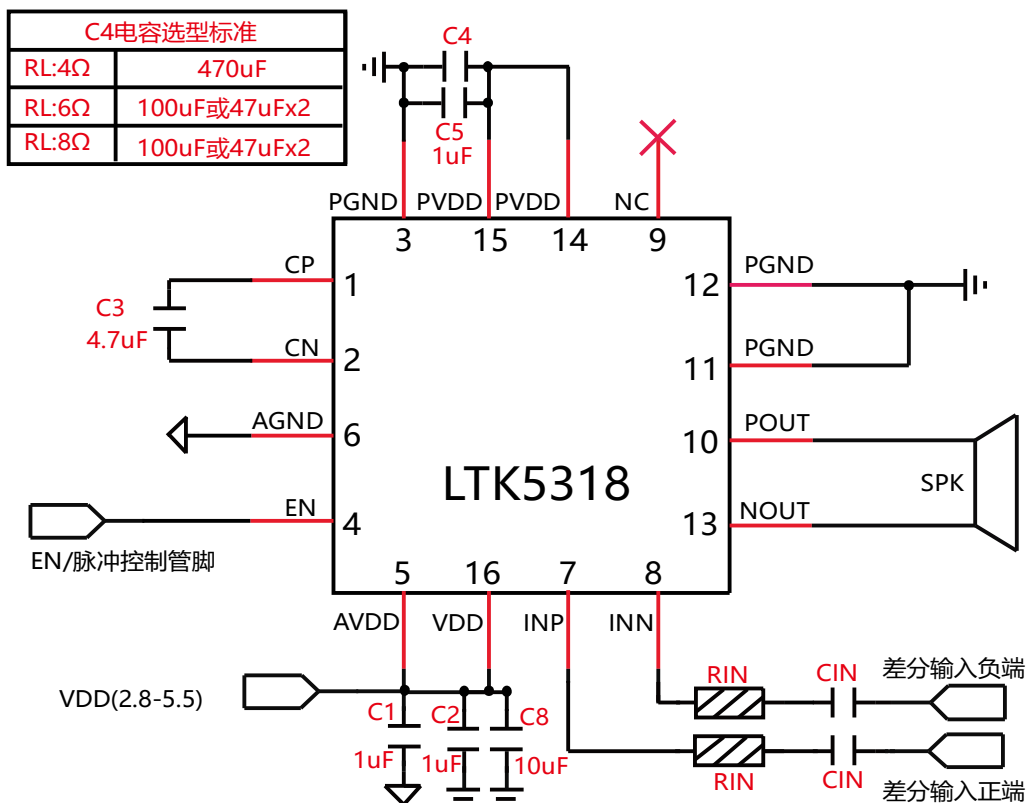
| C4电容选型标准 | |
|---|---|
| RL:4Ω | 470uF |
| RL:6Ω | 100uF或47uFx2 |
| RL:8Ω | 100uF或47uFx2 |

C4

C5
1uF

PGND PVDD PVDD NC
3 15 14 9

CP 1
C3
4.7uF
CN 2
AGND 6
EN 4
EN/脉冲控制管脚

LTK5318

12 PGND
11 PGND
10 POUT
SPK
13 NOUT

5 16 7 8
AVDD VDD INP INN

VDD(2.8-5.5)
C1 C2 C8
1uF 1uF 10uF

RIN CIN 差分输入负端
RIN CIN 差分输入正端